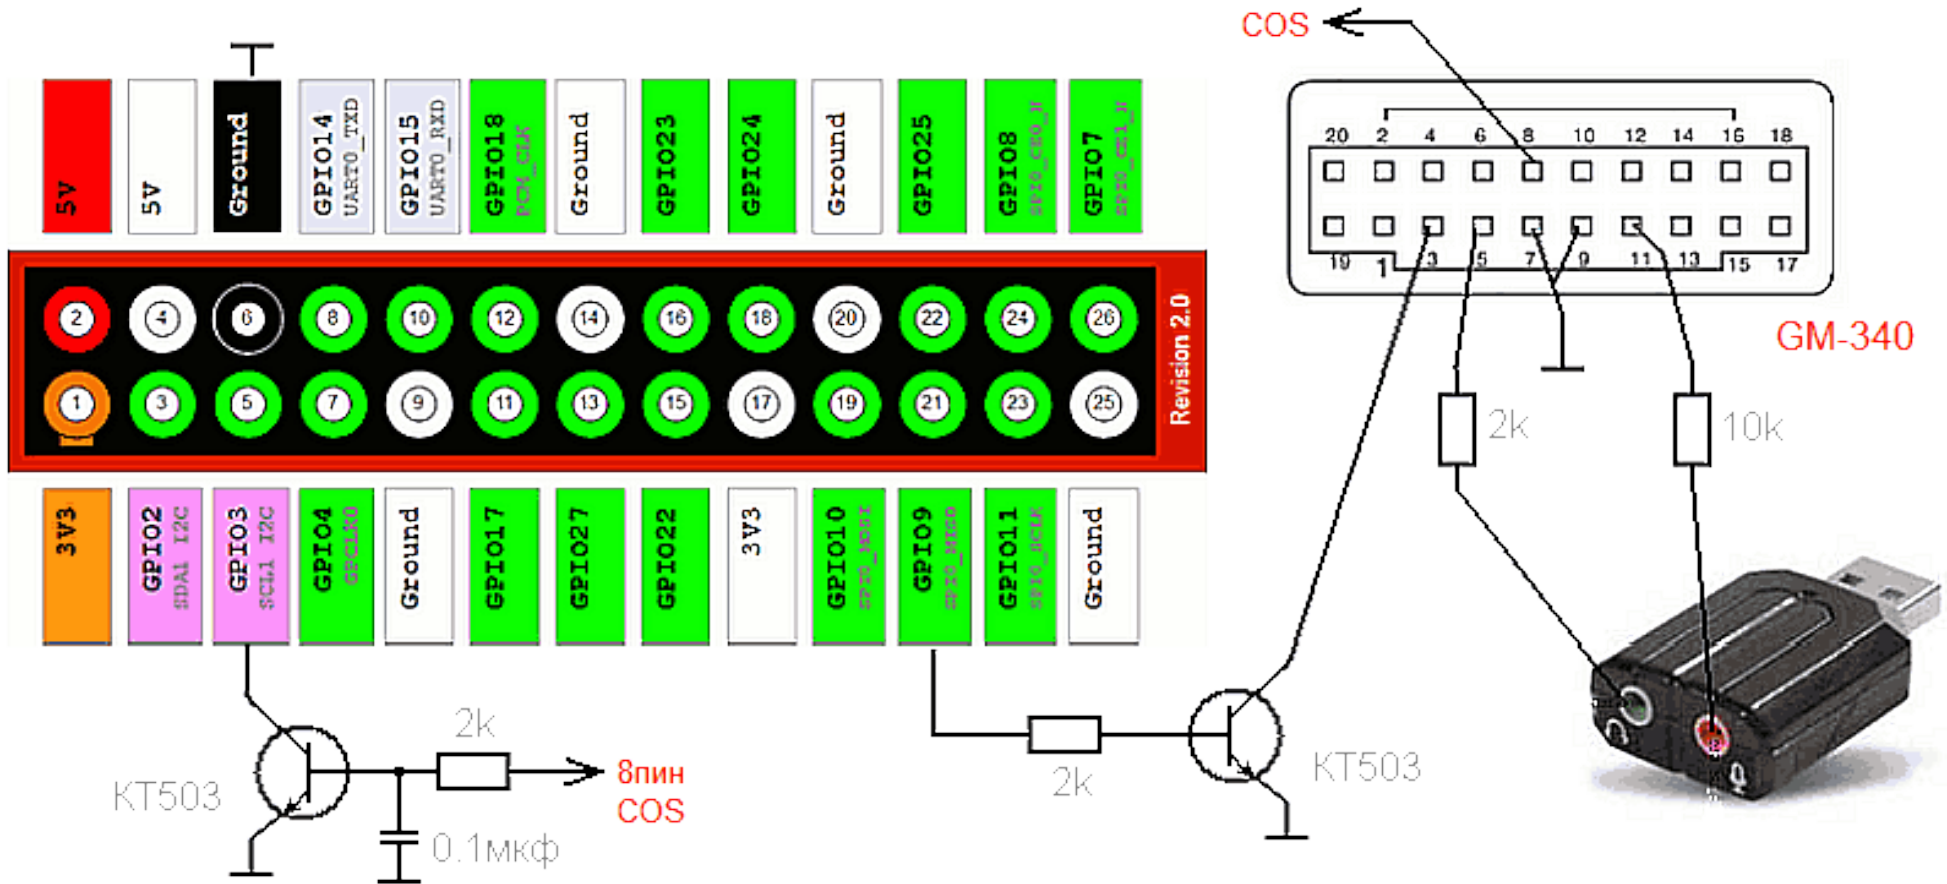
COS

5V
5V
Ground
GPIO14 UART0_TXD
GPIO15 UART0_RXD
GPIO18 PCM_CLK
Ground
GPIO23
GPIO24
Ground
GPIO25
GPIO8 SPI0_CE0_N
GPIO7 SPI0_CE1_N

20 2 4 6 8 10 12 14 16 18
19 1 3 5 7 9 11 13 15 17

GM-340

2 4 6 8 10 12 14 16 18 20 22 24 26
1 3 5 7 9 11 13 15 17 19 21 23 25
Revision 2.0

2k
10k

3V3
GPIO2 SDA1 I2C
GPIO3 SCL1 I2C
GPIO4 GPCLK0
Ground
GPIO17
GPIO27
GPIO22
3V3
GPIO10 SPI0_MOSI
GPIO9 SPI0_MISO
GPIO11 SPI0_SCLK
Ground

2k
KT503
8пин COS
0.1мкф
2k
KT503